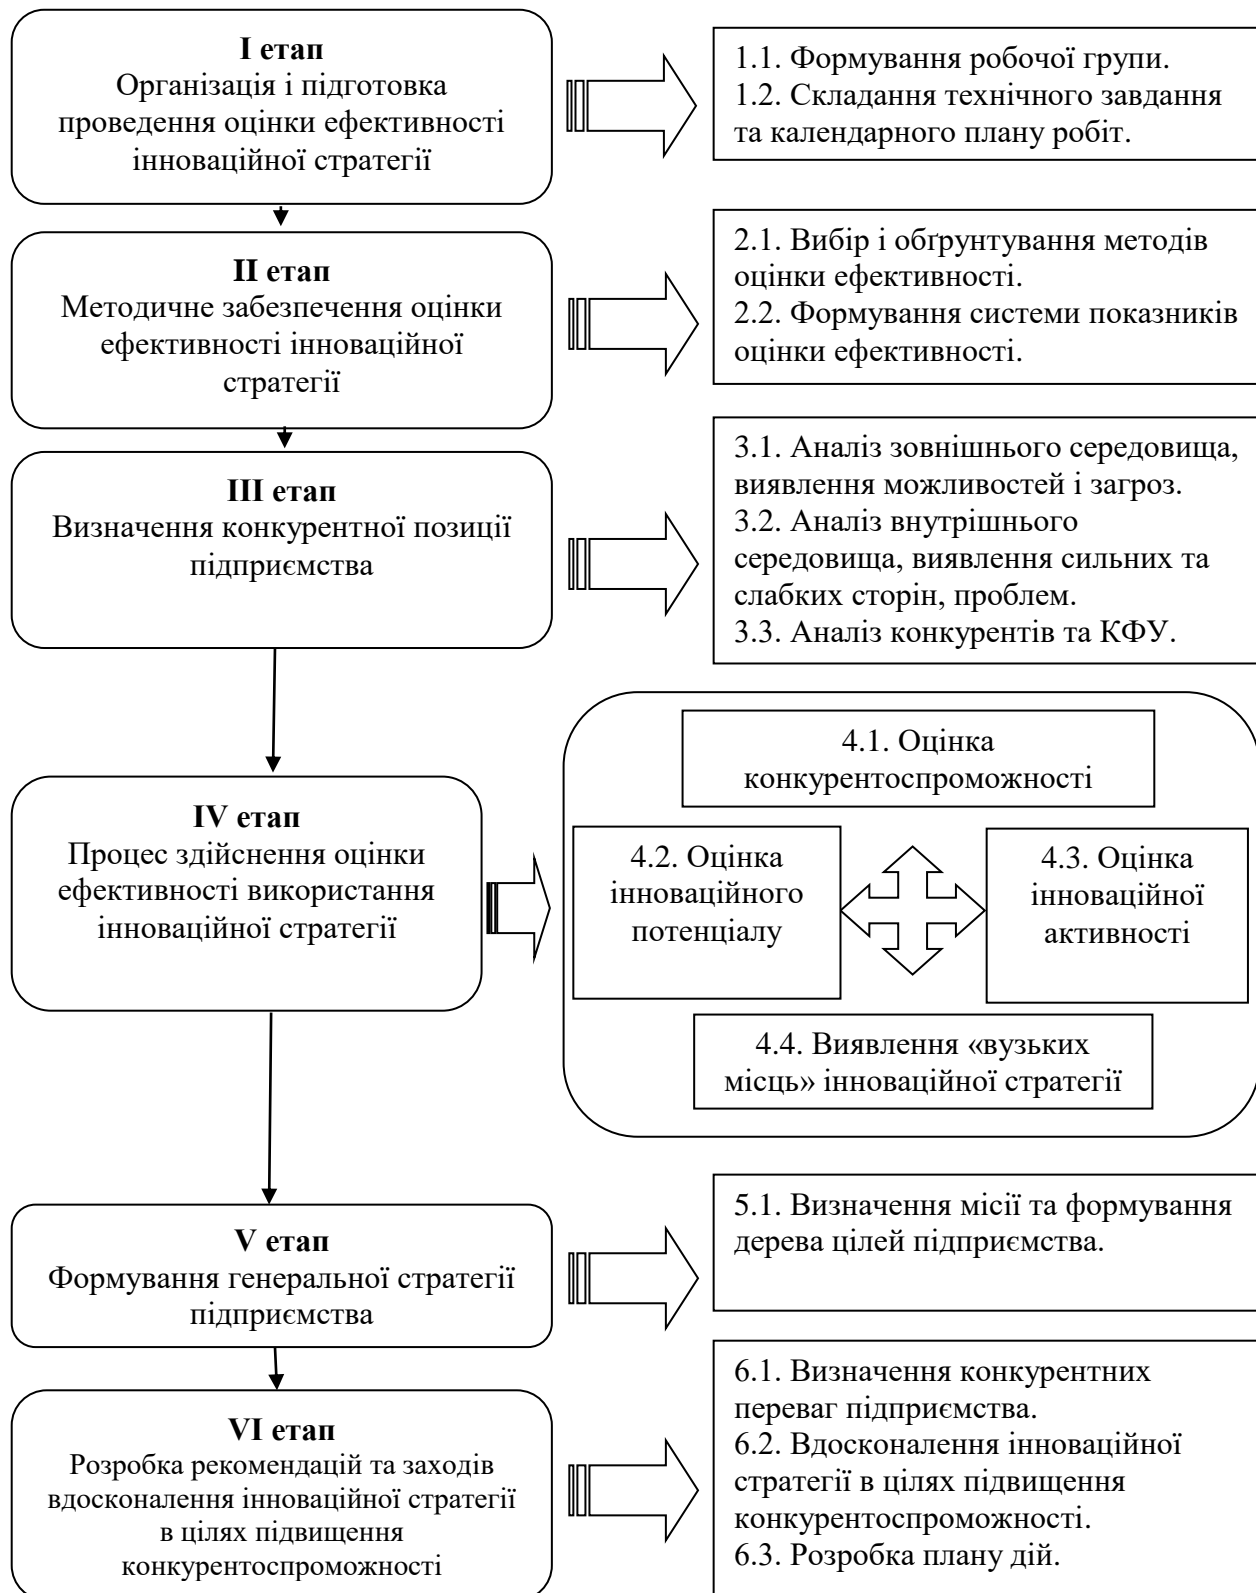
**I етап**
Організація і підготовка проведення оцінки ефективності інноваційної стратегії

1.1. Формування робочої групи.
1.2. Складання технічного завдання та календарного плану робіт.

**II етап**
Методичне забезпечення оцінки ефективності інноваційної стратегії

2.1. Вибір і обґрунтування методів оцінки ефективності.
2.2. Формування системи показників оцінки ефективності.

**III етап**
Визначення конкурентної позиції підприємства

3.1. Аналіз зовнішнього середовища, виявлення можливостей і загроз.
3.2. Аналіз внутрішнього середовища, виявлення сильних та слабких сторін, проблем.
3.3. Аналіз конкурентів та КФУ.

**IV етап**
Процес здійснення оцінки ефективності використання інноваційної стратегії

4.1. Оцінка конкурентоспроможності

4.2. Оцінка інноваційного потенціалу

4.3. Оцінка інноваційної активності

4.4. Виявлення «вузьких місць» інноваційної стратегії

**V етап**
Формування генеральної стратегії підприємства

5.1. Визначення місії та формування дерева цілей підприємства.

**VI етап**
Розробка рекомендацій та заходів вдосконалення інноваційної стратегії в цілях підвищення конкурентоспроможності

6.1. Визначення конкурентних переваг підприємства.
6.2. Вдосконалення інноваційної стратегії в цілях підвищення конкурентоспроможності.
6.3. Розробка плану дій.